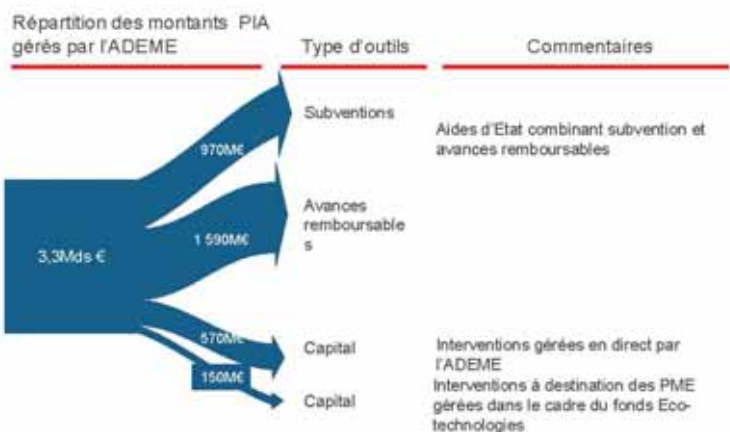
Répartition des montants PIA gérés par l'ADEME

Type d'outils

Commentaires

3,3Mds €

970M€

Subventions

Aides d'Etat combinant subvention et avances remboursables

1 590M€

Avances remboursables

570M€

Capital

Interventions gérées en direct par l'ADEME

150M€

Capital

Interventions à destination des PME gérées dans le cadre du fonds Eco-technologies